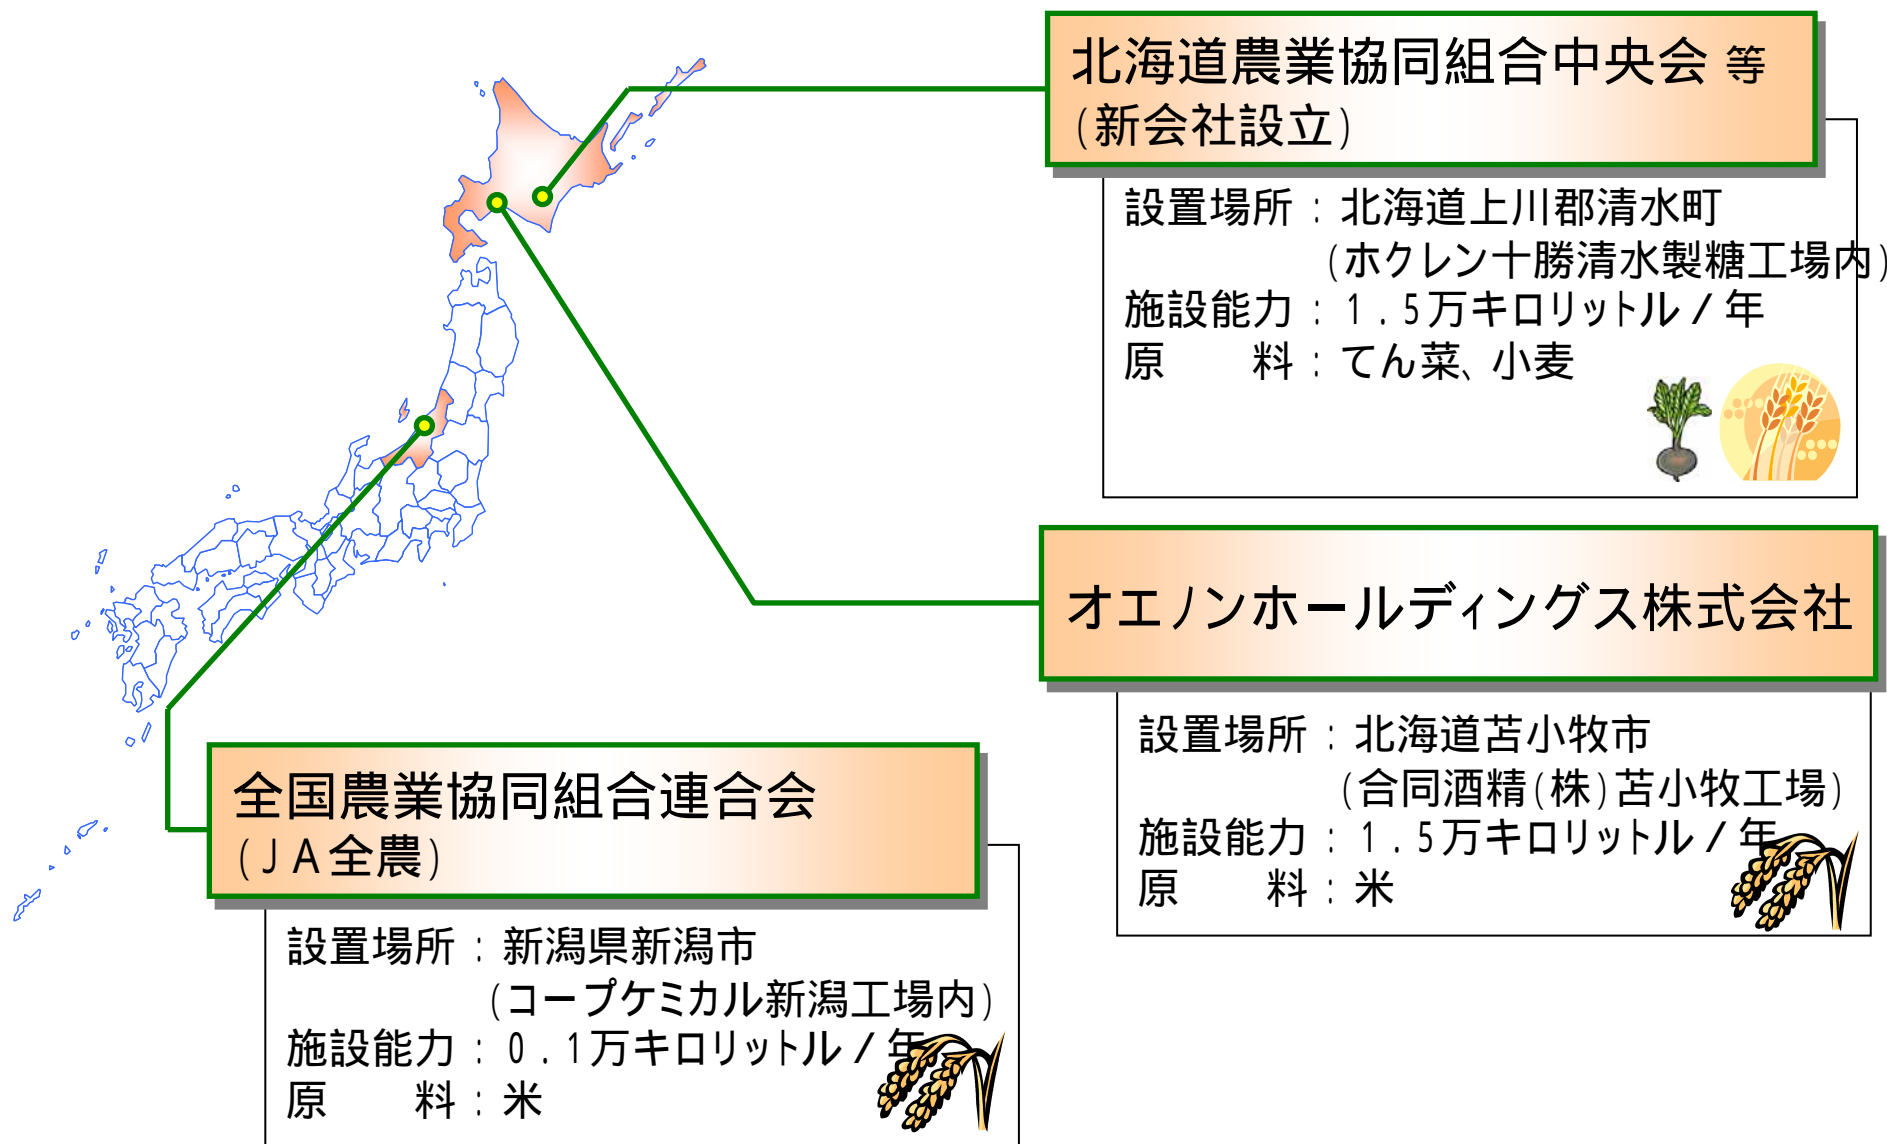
北海道農業協同組合中央会 等
（新会社設立）

設置場所：北海道上川郡清水町
（ホクレン十勝清水製糖工場内）
施設能力：１．５万キロリットル／年
原　　料：てん菜、小麦

オエノンホールディングス株式会社

設置場所：北海道苫小牧市
（合同酒精（株）苫小牧工場）
施設能力：１．５万キロリットル／年
原　　料：米

全国農業協同組合連合会
（ＪＡ全農）

設置場所：新潟県新潟市
（コープケミカル新潟工場内）
施設能力：０．１万キロリットル／年
原　　料：米